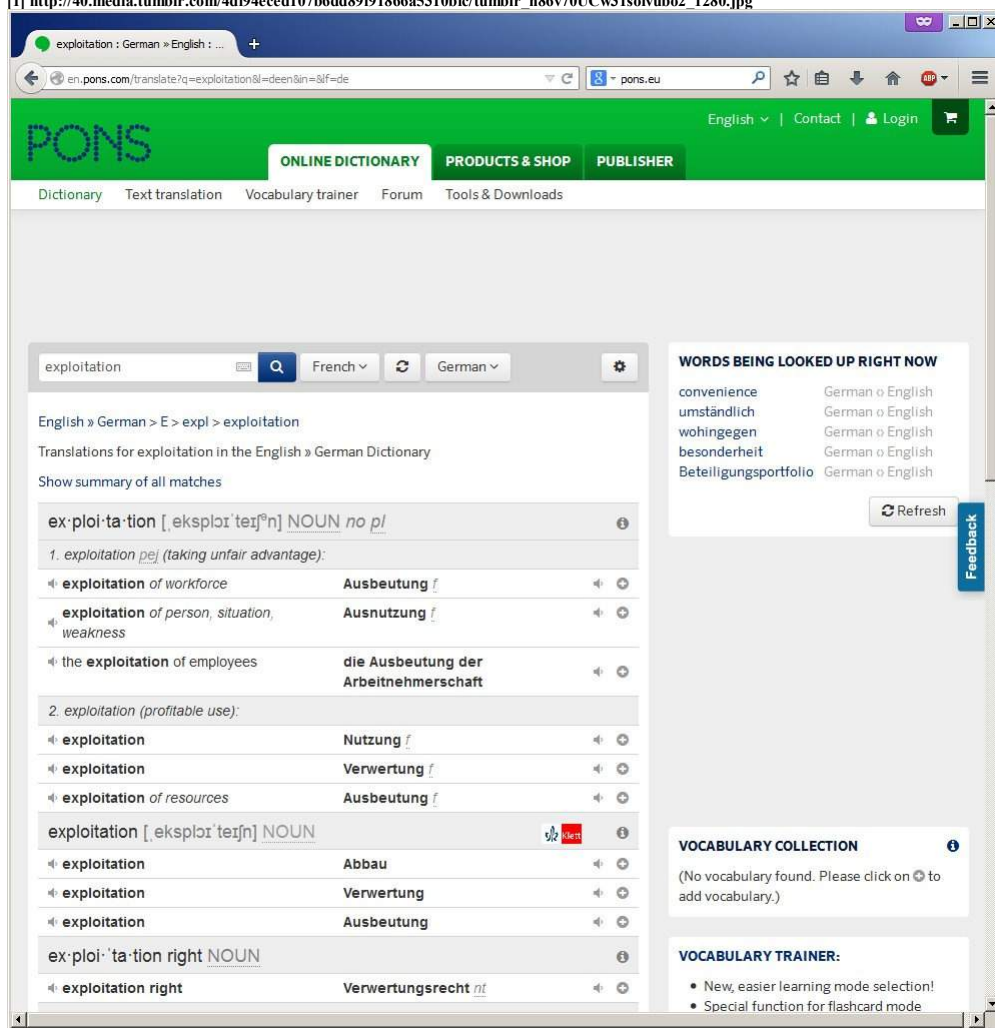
[1] http://40.media.tumblr.com/4di94eced107b6dd89i91866a5310bie/tumblr_n86v70UCw31s0ivub02_1280.jpg

exploitation : German » English : ...

en.pons.com/translate?q=exploitation&l=deen&in=&lf=de

pons.eu

PONS

English | Contact | Login

ONLINE DICTIONARY PRODUCTS & SHOP PUBLISHER

Dictionary Text translation Vocabulary trainer Forum Tools & Downloads

exploitation French German

English » German > E > expl > exploitation

Translations for exploitation in the English » German Dictionary

Show summary of all matches

ex·ploi·ta·tion [ˌeksplɔɪˈteɪʃən] NOUN no pl

1. exploitation pej (taking unfair advantage):

| | |
|---|---|
| exploitation of workforce | Ausbeutung f |
| exploitation of person, situation, weakness | Ausnutzung f |
| the exploitation of employees | die Ausbeutung der Arbeitnehmerschaft |

2. exploitation (profitable use):

| | |
|---|---|
| exploitation | Nutzung f |
| exploitation | Verwertung f |
| exploitation of resources | Ausbeutung f |

exploitation [ˌeksplɔɪˈteɪʃn] NOUN Klett

| | |
|---|---|
| exploitation | Abbau |
| exploitation | Verwertung |
| exploitation | Ausbeutung |

ex·ploi·ˈta·tion right NOUN

| | |
|---|---|
| exploitation right | Verwertungsrecht nt |

WORDS BEING LOOKED UP RIGHT NOW

| | |
|---|---|
| convenience | German o English |
| umständlich | German o English |
| wohingegen | German o English |
| besonderheit | German o English |
| Beteiligungsportfolio | German o English |

Refresh

Feedback

VOCABULARY COLLECTION

(No vocabulary found. Please click on to add vocabulary.)

VOCABULARY TRAINER:

• New, easier learning mode selection!
• Special function for flashcard mode